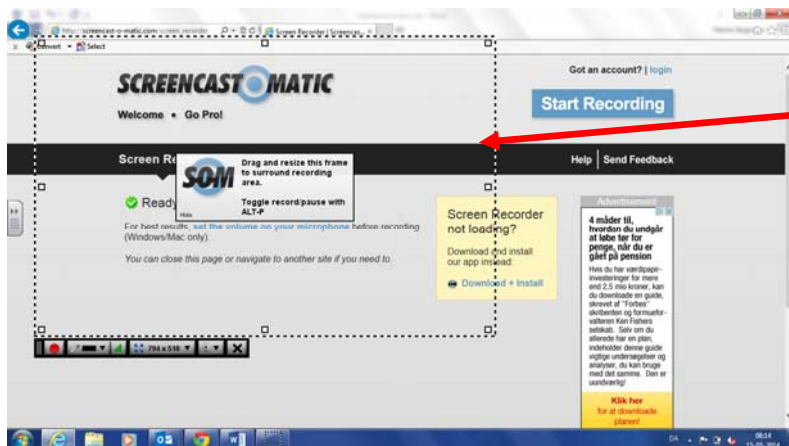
http://screencast-o-matic.com/screen_recorder
Screen Recorder | Screencas...
Convert ▾ Select

SCREENCAST O MATIC
Welcome • Go Pro!

Got an account? | login
Start Recording

Screen Re
Help | Send Feedback

SOM
Drag and resize this frame to surround recording area.
Toggle record/pause with ALT-P
Hide

Ready
For best results, set the volume on your microphone before recording (Windows/Mac only).
You can close this page or navigate to another site if you need to.

Screen Recorder not loading?
Download and install our app instead:
Download + Install

Advertisement
4 måder til, hvordan du undgår at løbe tør for penge, når du er gået på pension
Hvis du har værdipapir-investeringer for mere end 2,5 mio kroner, kan du downloade en guide, skrevet af "Forbes" skribenten og formueforvalteren Ken Fishers selskab. Selv om du allerede har en plan, indeholder denne guide vigtige undersøgelser og analyser, du kan bruge med det samme. Den er uundværlig!
Klik her for at downloade planen!

794 x 510

DA
08:14
15-09-2014